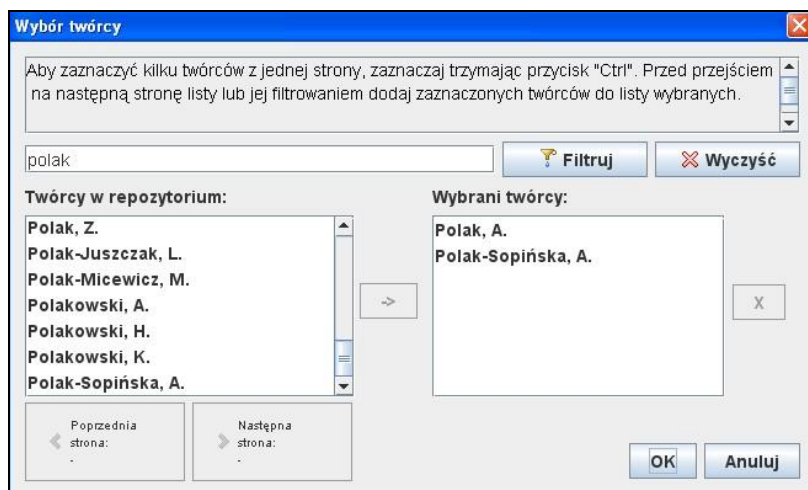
Wybór twórcy

Aby zaznaczyć kilku twórców z jednej strony, zaznaczaj trzymając przycisk "Ctrl". Przed przejściem na następną stronę listy lub jej filtrowaniem dodaj zaznaczonych twórców do listy wybranych.

polak

Filtruj

Wyczyść

Twórcy w repozytorium:

Polak, Z.
Polak-Juszczak, L.
Polak-Micewicz, M.
Polakowski, A.
Polakowski, H.
Polakowski, K.
Polak-Sopińska, A.

->

Wybrani twórcy:

Polak, A.
Polak-Sopińska, A.

X

Poprzednia strona:
.

Następna strona:
.

OK

Anuluj